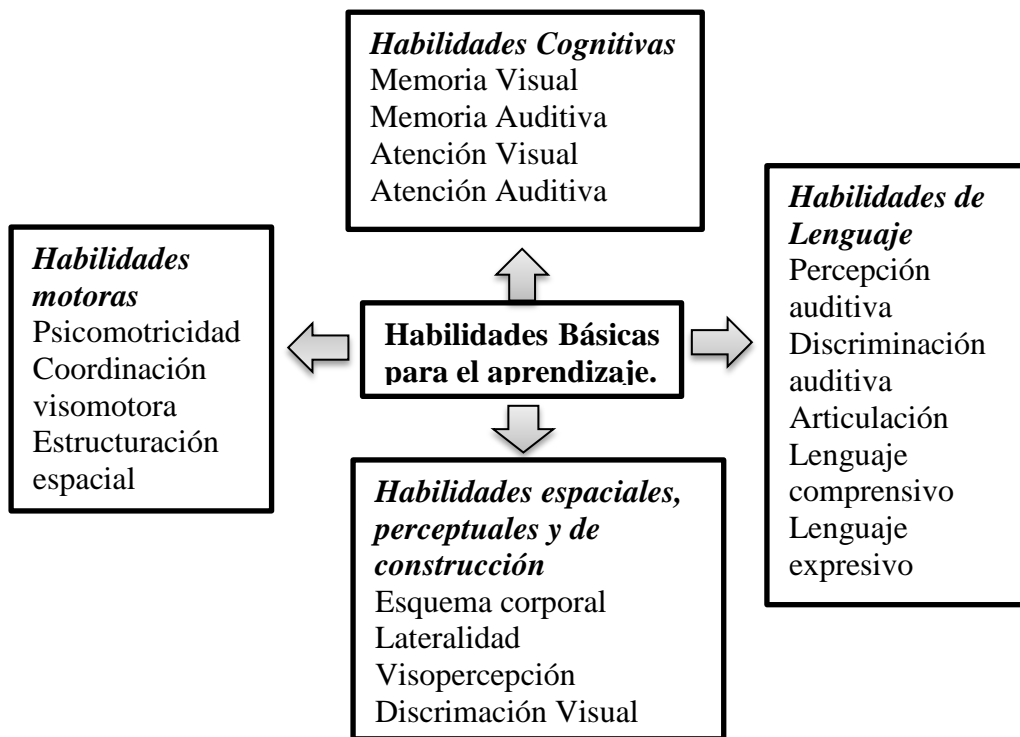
*Habilidades Cognitivas*
Memoria Visual
Memoria Auditiva
Atención Visual
Atención Auditiva

*Habilidades motoras*
Psicomotricidad
Coordinación visomotora
Estructuración espacial

**Habilidades Básicas para el aprendizaje.**

*Habilidades de Lenguaje*
Percepción auditiva
Discriminación auditiva
Articulación
Lenguaje comprensivo
Lenguaje expresivo

*Habilidades espaciales, perceptuales y de construcción*
Esquema corporal
Lateralidad
Visopercepción
Discrimación Visual